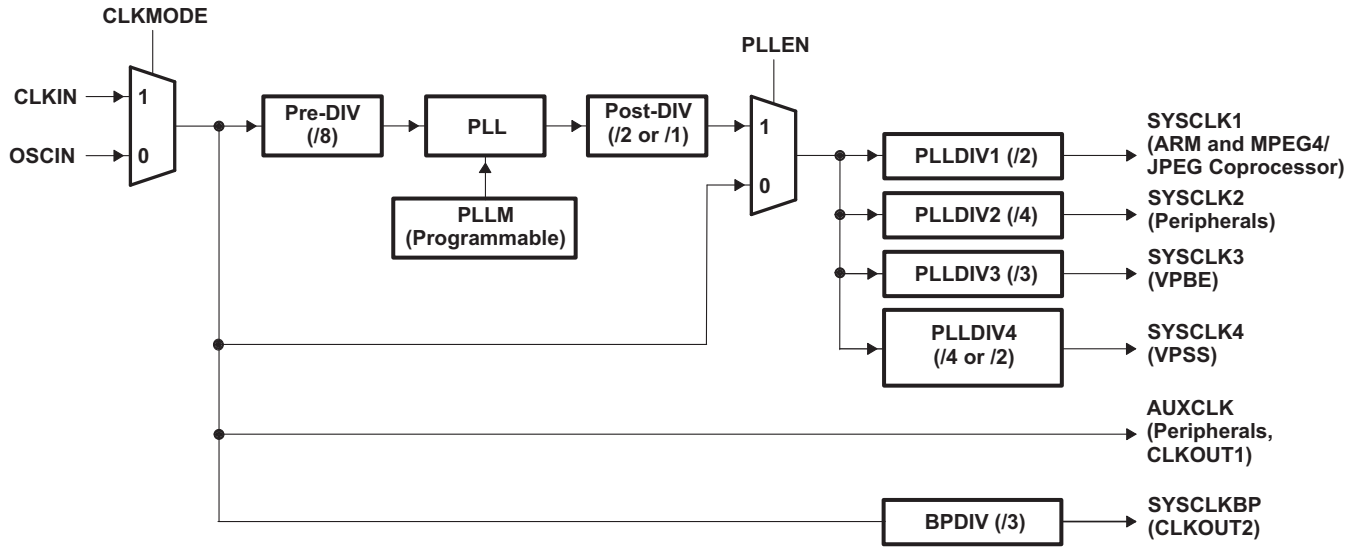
CLKMODE

CLKIN
1

OSCIN
0

Pre-DIV
(/8)

PLL

PLLM
(Programmable)

Post-DIV
(/2 or /1)

PLLEN
1
0

PLLDIV1 (/2)

SYSCLK1
(ARM and MPEG4/
JPEG Coprocessor)

PLLDIV2 (/4)

SYSCLK2
(Peripherals)

PLLDIV3 (/3)

SYSCLK3
(VPBE)

PLLDIV4
(/4 or /2)

SYSCLK4
(VPSS)

AUXCLK
(Peripherals,
CLKOUT1)

BPDIV (/3)

SYSCLKBP
(CLKOUT2)